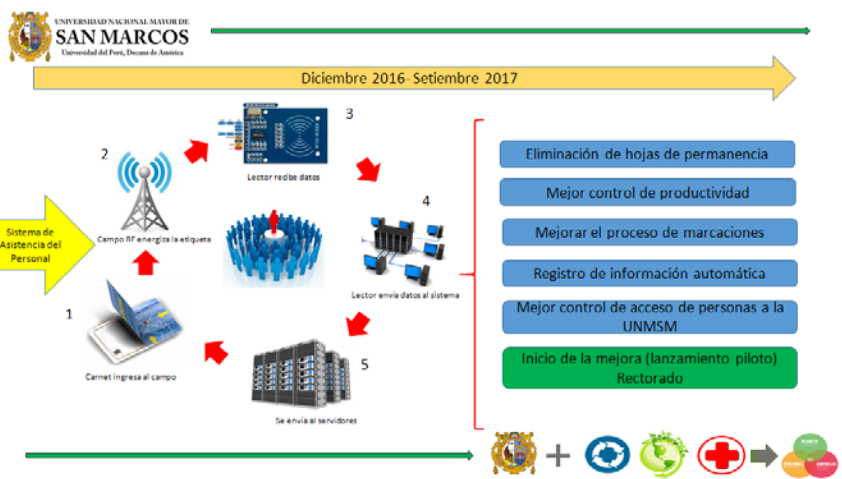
UNIVERSIDAD NACIONAL MAYOR DE
SAN MARCOS
Universidad del Perú, Decana de América

Diciembre 2016- Setiembre 2017

Sistema de Asistencia del Personal

1
Carnet ingresa al campo

2
Campo RF energiza la etiqueta

3
Lector recibe datos

4
Lector envía datos al sistema

5
Se envía al servidores

Eliminación de hojas de permanencia

Mejor control de productividad

Mejorar el proceso de marcaciones

Registro de información automática

Mejor control de acceso de personas a la UNMSM

Inicio de la mejora (lanzamiento piloto) Rectorado